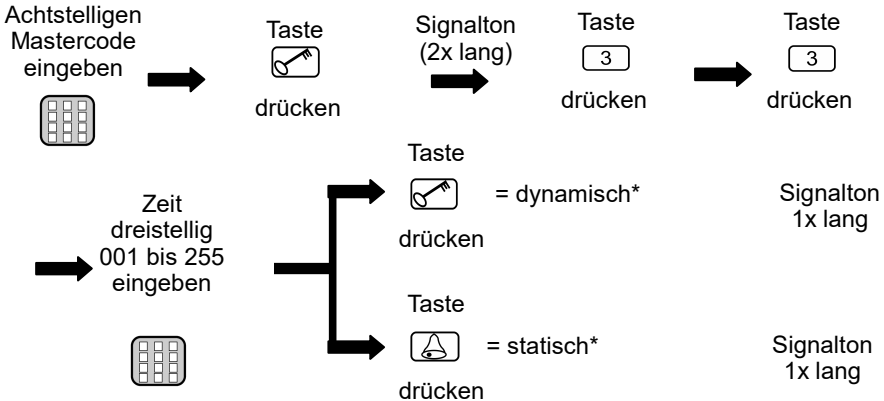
Achtstelligen Mastercode eingeben

Taste

drücken

Signalton (2x lang)

Taste
3
drücken

Taste
3
drücken

Zeit dreistellig 001 bis 255 eingeben

Taste

= dynamisch*

drücken

Signalton 1x lang

Taste

= statisch*

drücken

Signalton 1x lang